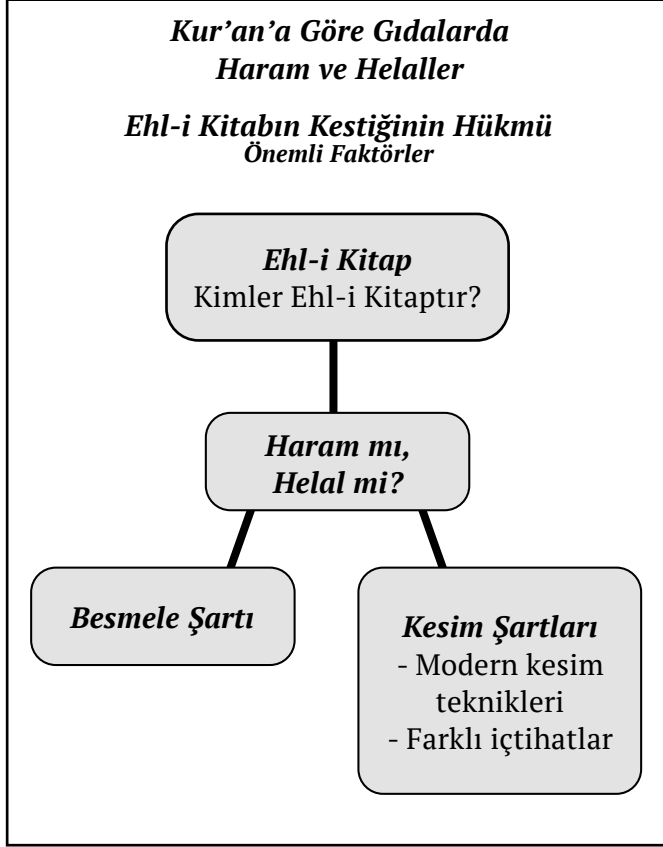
Kur'an'a Göre Gıdalarda
Haram ve Helaller

Ehl-i Kitabın Kestiğinin Hükmü
Önemli Faktörler

Ehl-i Kitap
Kimler Ehl-i Kitaptır?

Haram mı,
Helal mi?

Besmele Şartı

Kesim Şartları
- Modern kesim teknikleri
- Farklı içtihatlar